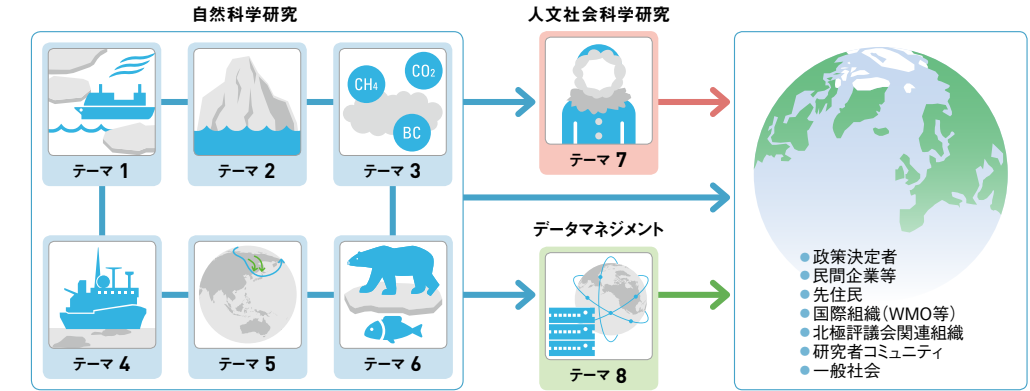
自然科学研究

$CH_4$

$CO_2$

BC

テーマ 1

テーマ 2

テーマ 3

テーマ 4

テーマ 5

テーマ 6

人文社会科学研究

テーマ 7

データマネジメント

テーマ 8

政策決定者
民間企業等
先住民
国際組織（WMO等）
北極評議会関連組織
研究者コミュニティ
一般社会